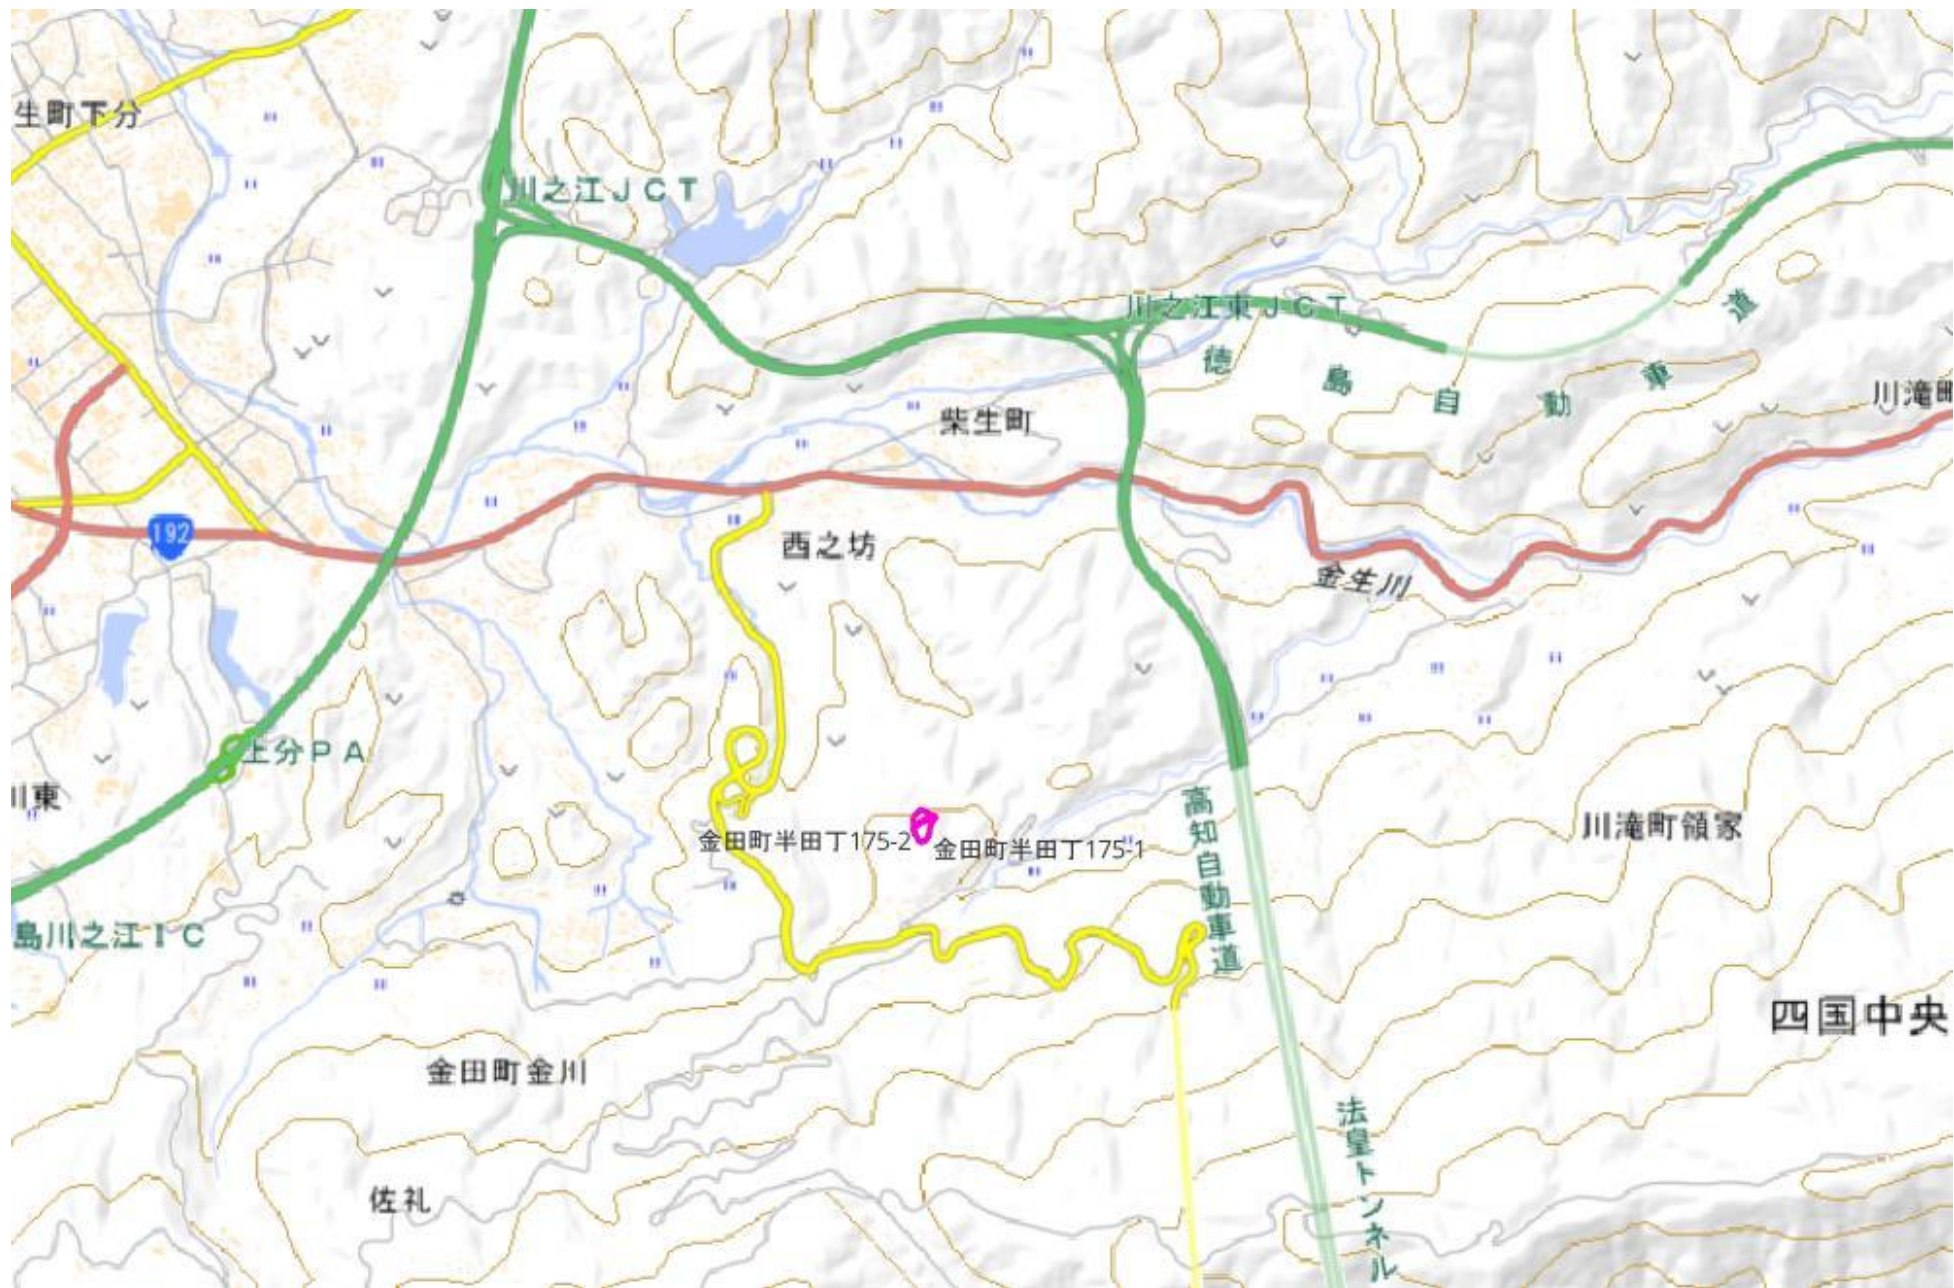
生町下分

川之江ＪＣＴ

川之江東ＪＣＴ

徳島自動車道

川滝町

柴生町

192

西之坊

金生川

上分ＰＡ

川東

金田町半田丁175-2

金田町半田丁175-1

高知自動車道

川滝町領家

島川之江ＩＣ

四国中央

金田町金川

法皇トンネル

佐礼